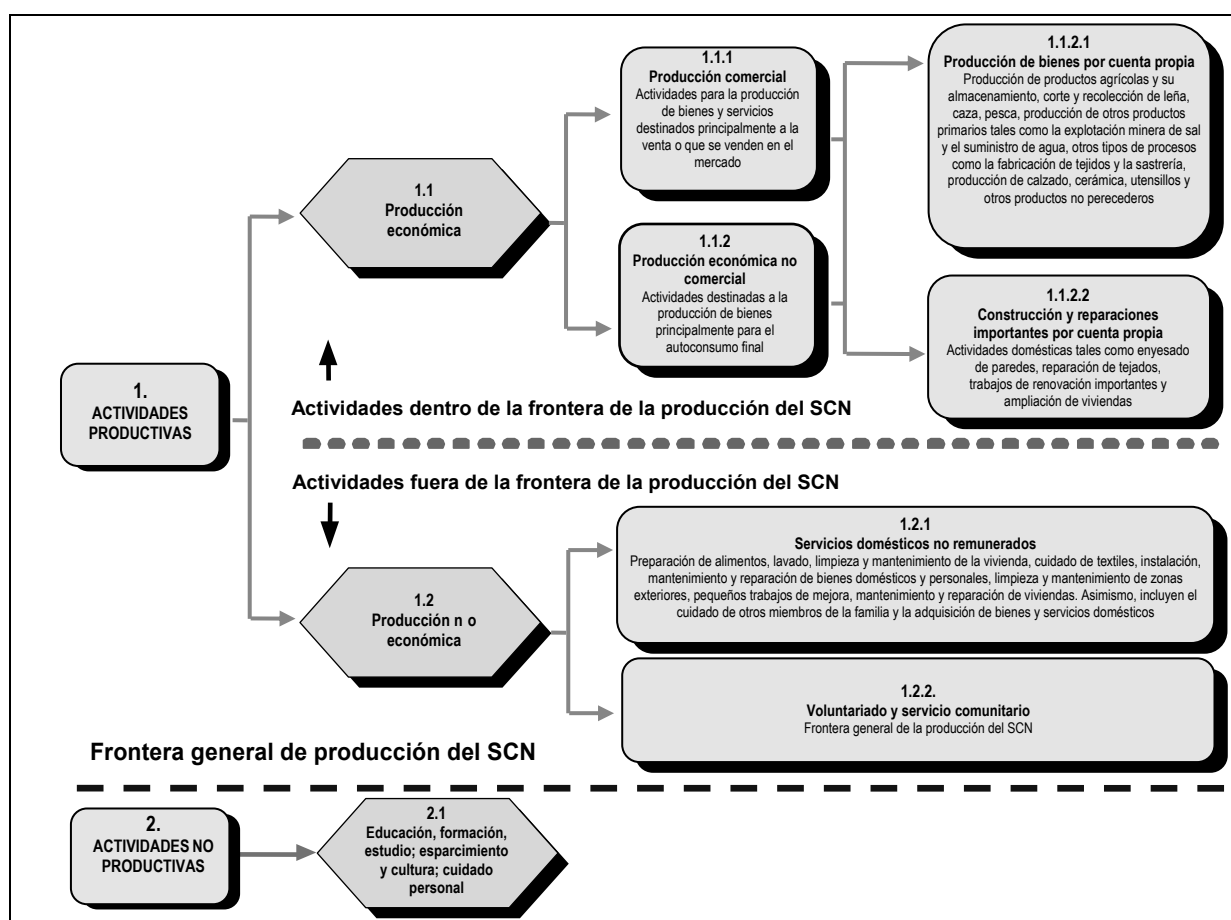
1.
ACTIVIDADES PRODUCTIVAS

1.1
Producción económica

1.1.1
Producción comercial
Actividades para la producción de bienes y servicios destinados principalmente a la venta o que se venden en el mercado

1.1.2
Producción económica no comercial
Actividades destinadas a la producción de bienes principalmente para el autoconsumo final

1.1.2.1
Producción de bienes por cuenta propia
Producción de productos agrícolas y su almacenamiento, corte y recolección de leña, caza, pesca, producción de otros productos primarios tales como la explotación minera de sal y el suministro de agua, otros tipos de procesos como la fabricación de tejidos y la sastrería, producción de calzado, cerámica, utensillos y otros productos no perecederos

1.1.2.2
Construcción y reparaciones importantes por cuenta propia
Actividades domésticas tales como enyesado de paredes, reparación de tejados, trabajos de renovación importantes y ampliación de viviendas

Actividades dentro de la frontera de la producción del SCN

Actividades fuera de la frontera de la producción del SCN

1.2
Producción n o económica

1.2.1
Servicios domésticos no remunerados
Preparación de alimentos, lavado, limpieza y mantenimiento de la vivienda, cuidado de textiles, instalación, mantenimiento y reparación de bienes domésticos y personales, limpieza y mantenimiento de zonas exteriores, pequeños trabajos de mejora, mantenimiento y reparación de viviendas. Asimismo, incluyen el cuidado de otros miembros de la familia y la adquisición de bienes y servicios domésticos

1.2.2.
Voluntariado y servicio comunitario
Frontera general de la producción del SCN

Frontera general de producción del SCN

2.
ACTIVIDADES NO PRODUCTIVAS

2.1
Educación, formación, estudio; esparcimiento y cultura; cuidado personal